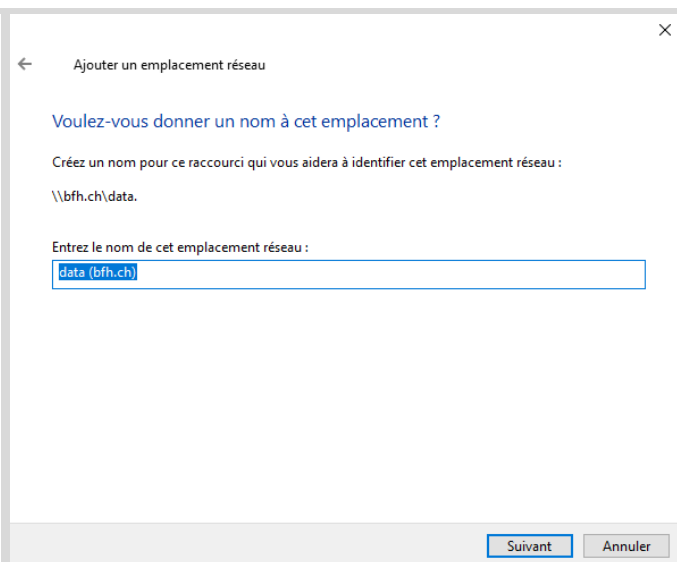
Ajouter un emplacement réseau

Voulez-vous donner un nom à cet emplacement ?

Créez un nom pour ce raccourci qui vous aidera à identifier cet emplacement réseau :

\\bfh.ch\data.

Entrez le nom de cet emplacement réseau :

data (bfh.ch)

Suivant

Annuler